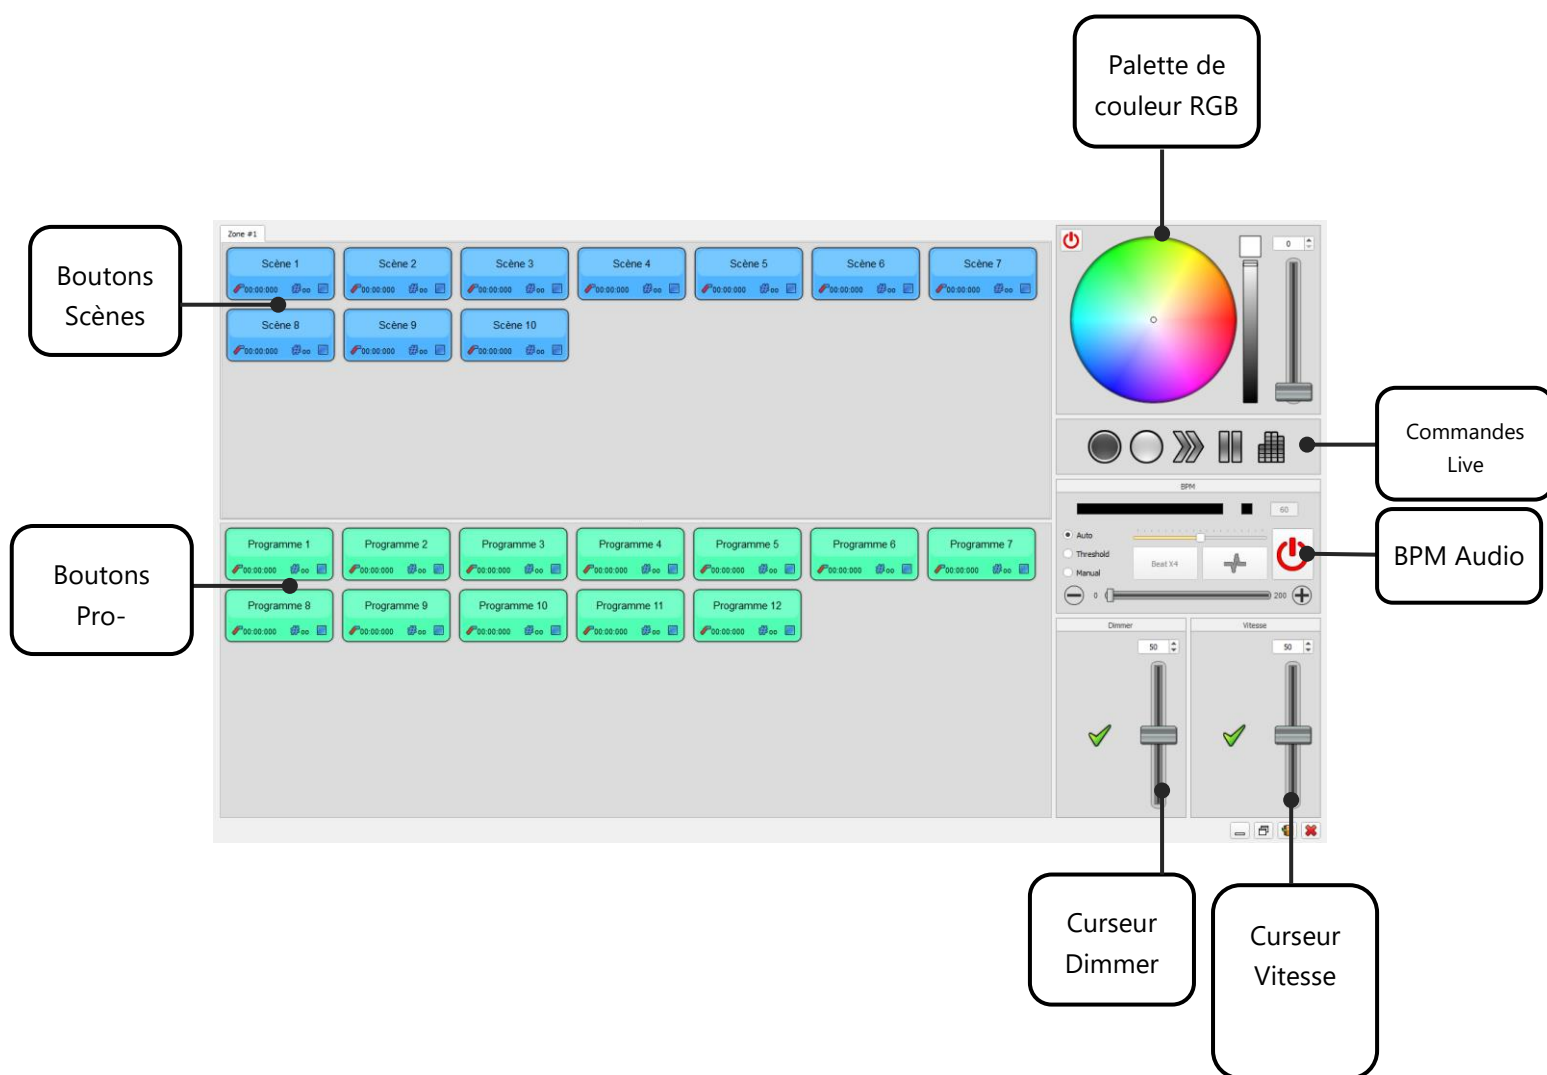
Palette de couleur RGB

Boutons Scènes

Zone #1

Scène 1
00:00:000 00

Scène 2
00:00:000 00

Scène 3
00:00:000 00

Scène 4
00:00:000 00

Scène 5
00:00:000 00

Scène 6
00:00:000 00

Scène 7
00:00:000 00

Scène 8
00:00:000 00

Scène 9
00:00:000 00

Scène 10
00:00:000 00

0

Commandes Live

BPM

60

Auto
Threshold
Manual

Beat X4

0
200

BPM Audio

Boutons Pro-

Programme 1
00:00:000 00

Programme 2
00:00:000 00

Programme 3
00:00:000 00

Programme 4
00:00:000 00

Programme 5
00:00:000 00

Programme 6
00:00:000 00

Programme 7
00:00:000 00

Programme 8
00:00:000 00

Programme 9
00:00:000 00

Programme 10
00:00:000 00

Programme 11
00:00:000 00

Programme 12
00:00:000 00

Dimmer
50

Vitesse
50

Curseur Dimmer

Curseur Vitesse